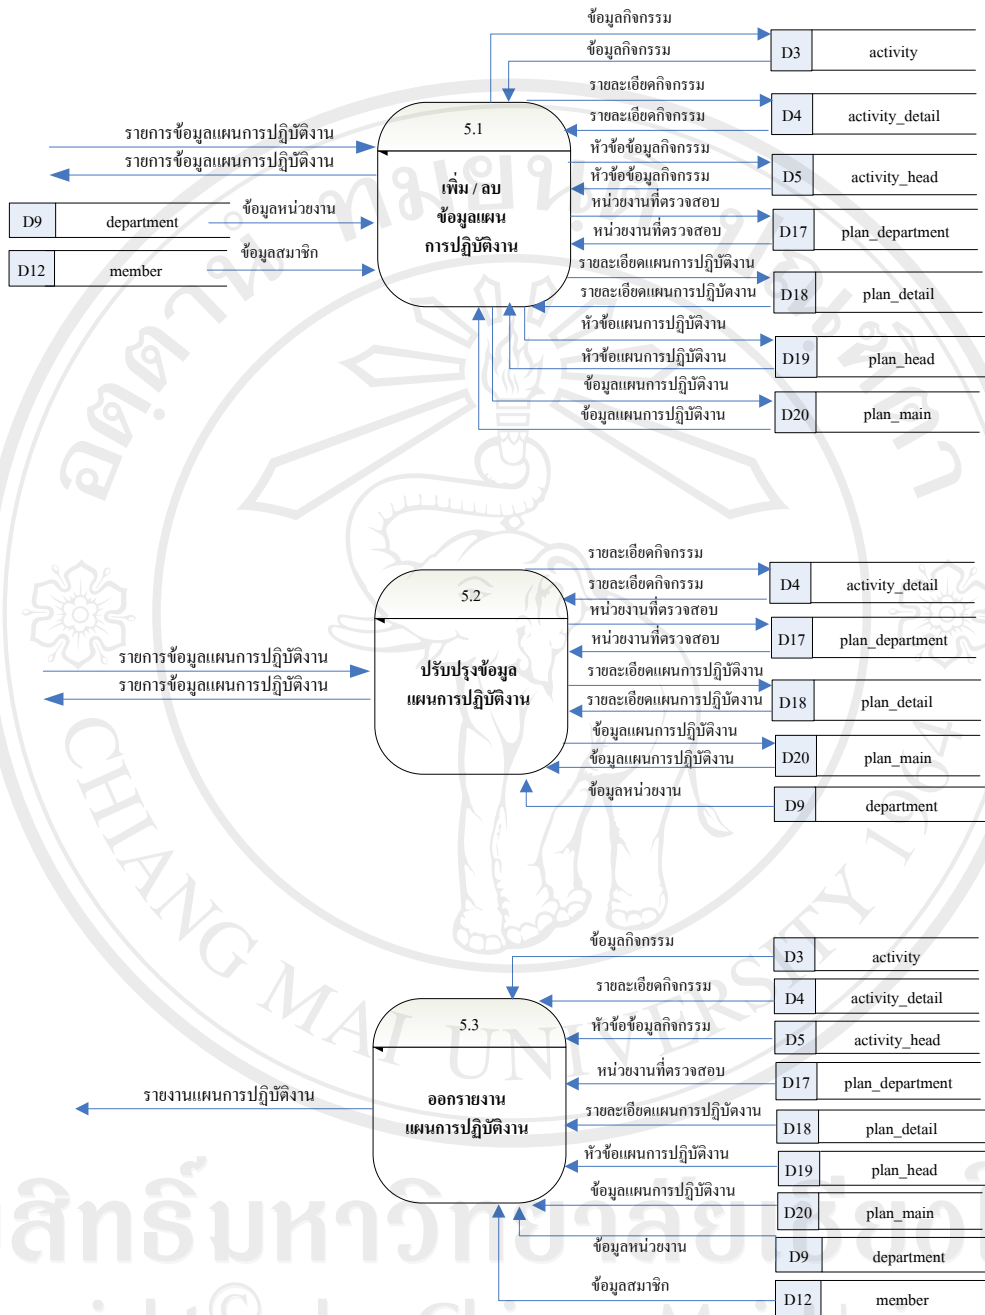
ข้อมูลกิจกรรม
ข้อมูลกิจกรรม
D3 activity
รายละเอียดกิจกรรม
รายละเอียดกิจกรรม
D4 activity_detail
5.1
รายการข้อมูลแผนการปฏิบัติงาน
รายการข้อมูลแผนการปฏิบัติงาน
หัวข้อข้อมูลกิจกรรม
หัวข้อข้อมูลกิจกรรม
D5 activity_head
เพิ่ม / ลบ ข้อมูลแผน การปฏิบัติงาน
D9 department
ข้อมูลหน่วยงาน
หน่วยงานที่ตรวจสอบ
หน่วยงานที่ตรวจสอบ
D17 plan_department
D12 member
ข้อมูลสมาชิก
รายละเอียดแผนการปฏิบัติงาน
รายละเอียดแผนการปฏิบัติงาน
D18 plan_detail
หัวข้อแผนการปฏิบัติงาน
หัวข้อแผนการปฏิบัติงาน
D19 plan_head
ข้อมูลแผนการปฏิบัติงาน
ข้อมูลแผนการปฏิบัติงาน
D20 plan_main

รายละเอียดกิจกรรม
รายละเอียดกิจกรรม
D4 activity_detail
5.2
หน่วยงานที่ตรวจสอบ
หน่วยงานที่ตรวจสอบ
D17 plan_department
รายการข้อมูลแผนการปฏิบัติงาน
รายการข้อมูลแผนการปฏิบัติงาน
ปรับปรุงข้อมูล แผนการปฏิบัติงาน
รายละเอียดแผนการปฏิบัติงาน
รายละเอียดแผนการปฏิบัติงาน
D18 plan_detail
ข้อมูลแผนการปฏิบัติงาน
ข้อมูลแผนการปฏิบัติงาน
D20 plan_main
ข้อมูลหน่วยงาน
D9 department

ข้อมูลกิจกรรม
D3 activity
รายละเอียดกิจกรรม
D4 activity_detail
5.3
หัวข้อข้อมูลกิจกรรม
D5 activity_head
หน่วยงานที่ตรวจสอบ
D17 plan_department
รายงานแผนการปฏิบัติงาน
ออกรายงาน แผนการปฏิบัติงาน
รายละเอียดแผนการปฏิบัติงาน
D18 plan_detail
หัวข้อแผนการปฏิบัติงาน
D19 plan_head
ข้อมูลแผนการปฏิบัติงาน
D20 plan_main
ข้อมูลหน่วยงาน
D9 department
ข้อมูลสมาชิก
D12 member